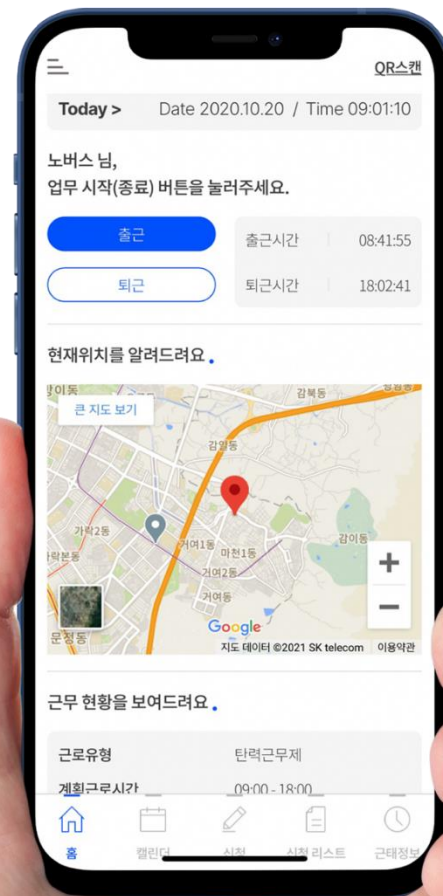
QR스캔

Today > Date 2020.10.20 / Time 09:01:10

노버스 님,
업무 시작(종료) 버튼을 눌러주세요.

출근

퇴근

출근시간 08:41:55

퇴근시간 18:02:41

현재위치를 알려드려요.

큰 지도 보기

감북동

감일동

가락2동

거여1동

마천1동

거여2동

감이동

가락본동

거여동

문정동

Google

지도 데이터 ©2021 SK telecom 이용약관

근무 현황을 보여드려요.

근로유형 탄력근무제

계획근로시간 09:00 - 18:00

홈 캘린더 신청 신청 리스트 근태정보